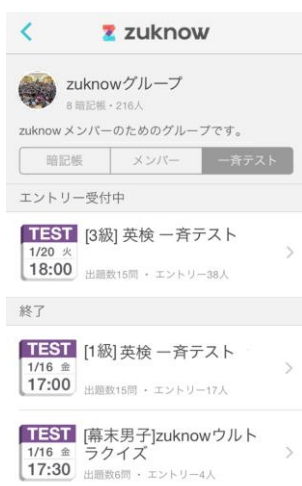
zuknow

zuknowグループ
8 暗記帳 • 216人

zuknow メンバーのためのグループです。

暗記帳 メンバー 一斉テスト

エントリー受付中

TEST
1/20 火
18:00
[3級] 英検 一斉テスト
出題数15問 • エントリー38人

終了

TEST
1/16 金
17:00
[1級] 英検 一斉テスト
出題数15問 • エントリー17人

TEST
1/16 金
17:30
[幕末男子]zuknowウルトラクイズ
出題数6問 • エントリー4人